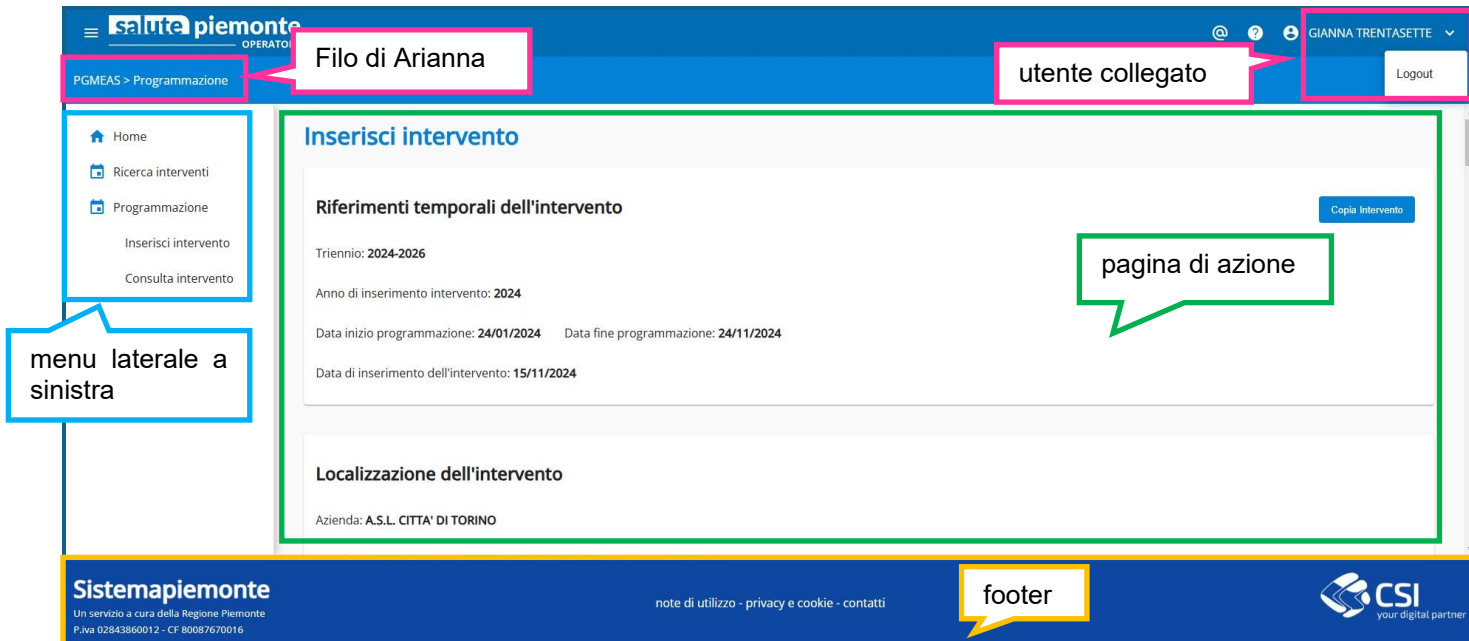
salute piemonte
OPERATO

Filo di Arianna

@ ? GIANNA TRENTASETTE

utente collegato

Logout

PGMEAS > Programmazione

Home
Ricerca interventi
Programmazione
Inserisci intervento
Consulta intervento

menu laterale a sinistra

Inserisci intervento

Riferimenti temporali dell'intervento

Copia Intervento

pagina di azione

Triennio: **2024-2026**

Anno di inserimento intervento: **2024**

Data inizio programmazione: **24/01/2024** Data fine programmazione: **24/11/2024**

Data di inserimento dell'intervento: **15/11/2024**

Localizzazione dell'intervento

Azienda: **A.S.L. CITTA' DI TORINO**

Sistemapiemonte
Un servizio a cura della Regione Piemonte
P.iva 02843860012 - CF 80087670016

note di utilizzo - privacy e cookie - contatti

footer

CSI
your digital partner